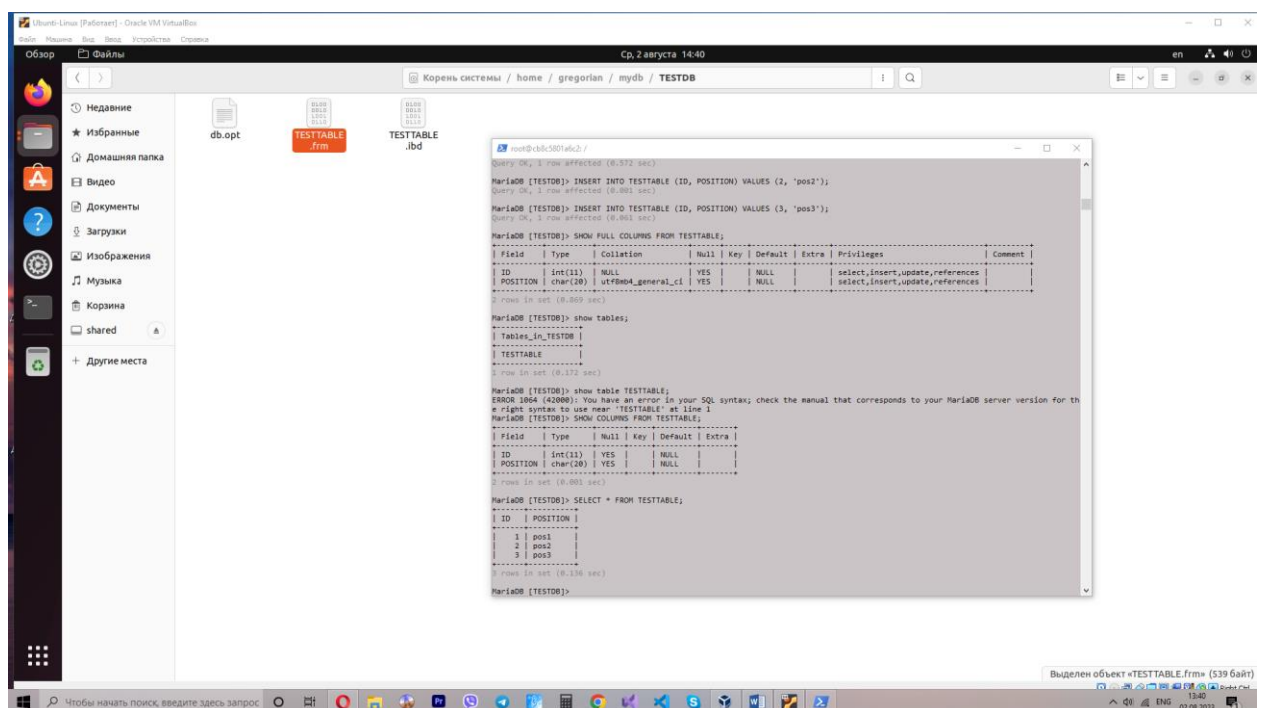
Ubuntu-Linux [Работает] - Oracle VM VirtualBox
Файл Машина Вид Ввод Устройства Справка

Обзор Файлы Ср, 2 августа 14:40 en

Корень системы / home / gregorian / mydb / TESTDB

Недавние
Избранные
Домашняя папка
Видео
Документы
Загрузки
Изображения
Музыка
Корзина
shared
+ Другие места

db.opt
TESTTABLE.frm
TESTTABLE.ibd

root@cb8c5801a6c2: /

Query OK, 1 row affected (0.572 sec)

MariaDB [TESTDB]> INSERT INTO TESTTABLE (ID, POSITION) VALUES (2, 'pos2');
Query OK, 1 row affected (0.001 sec)

MariaDB [TESTDB]> INSERT INTO TESTTABLE (ID, POSITION) VALUES (3, 'pos3');
Query OK, 1 row affected (0.061 sec)

MariaDB [TESTDB]> SHOW FULL COLUMNS FROM TESTTABLE;

| Field | Type | Collation | Null | Key | Default | Extra | Privileges | Comment |
|---|---|---|---|---|---|---|---|---|
| ID | int(11) | NULL | YES | | NULL | | select,insert,update,references | |
| POSITION | char(20) | utf8mb4_general_ci | YES | | NULL | | select,insert,update,references | |

2 rows in set (0.069 sec)

MariaDB [TESTDB]> show tables;

| Tables_in_TESTDB |
|---|
| TESTTABLE |

1 row in set (0.172 sec)

MariaDB [TESTDB]> show table TESTTABLE;
ERROR 1064 (42000): You have an error in your SQL syntax; check the manual that corresponds to your MariaDB server version for the right syntax to use near 'TESTTABLE' at line 1
MariaDB [TESTDB]> SHOW COLUMNS FROM TESTTABLE;

| Field | Type | Null | Key | Default | Extra |
|---|---|---|---|---|---|
| ID | int(11) | YES | | NULL | |
| POSITION | char(20) | YES | | NULL | |

2 rows in set (0.001 sec)

MariaDB [TESTDB]> SELECT * FROM TESTTABLE;

| ID | POSITION |
|---|---|
| 1 | pos1 |
| 2 | pos2 |
| 3 | pos3 |

3 rows in set (0.136 sec)

MariaDB [TESTDB]>

Выделен объект «TESTTABLE.frm» (539 байт)

Чтобы начать поиск, введите здесь запрос
ENG 13:40 02.08.2023